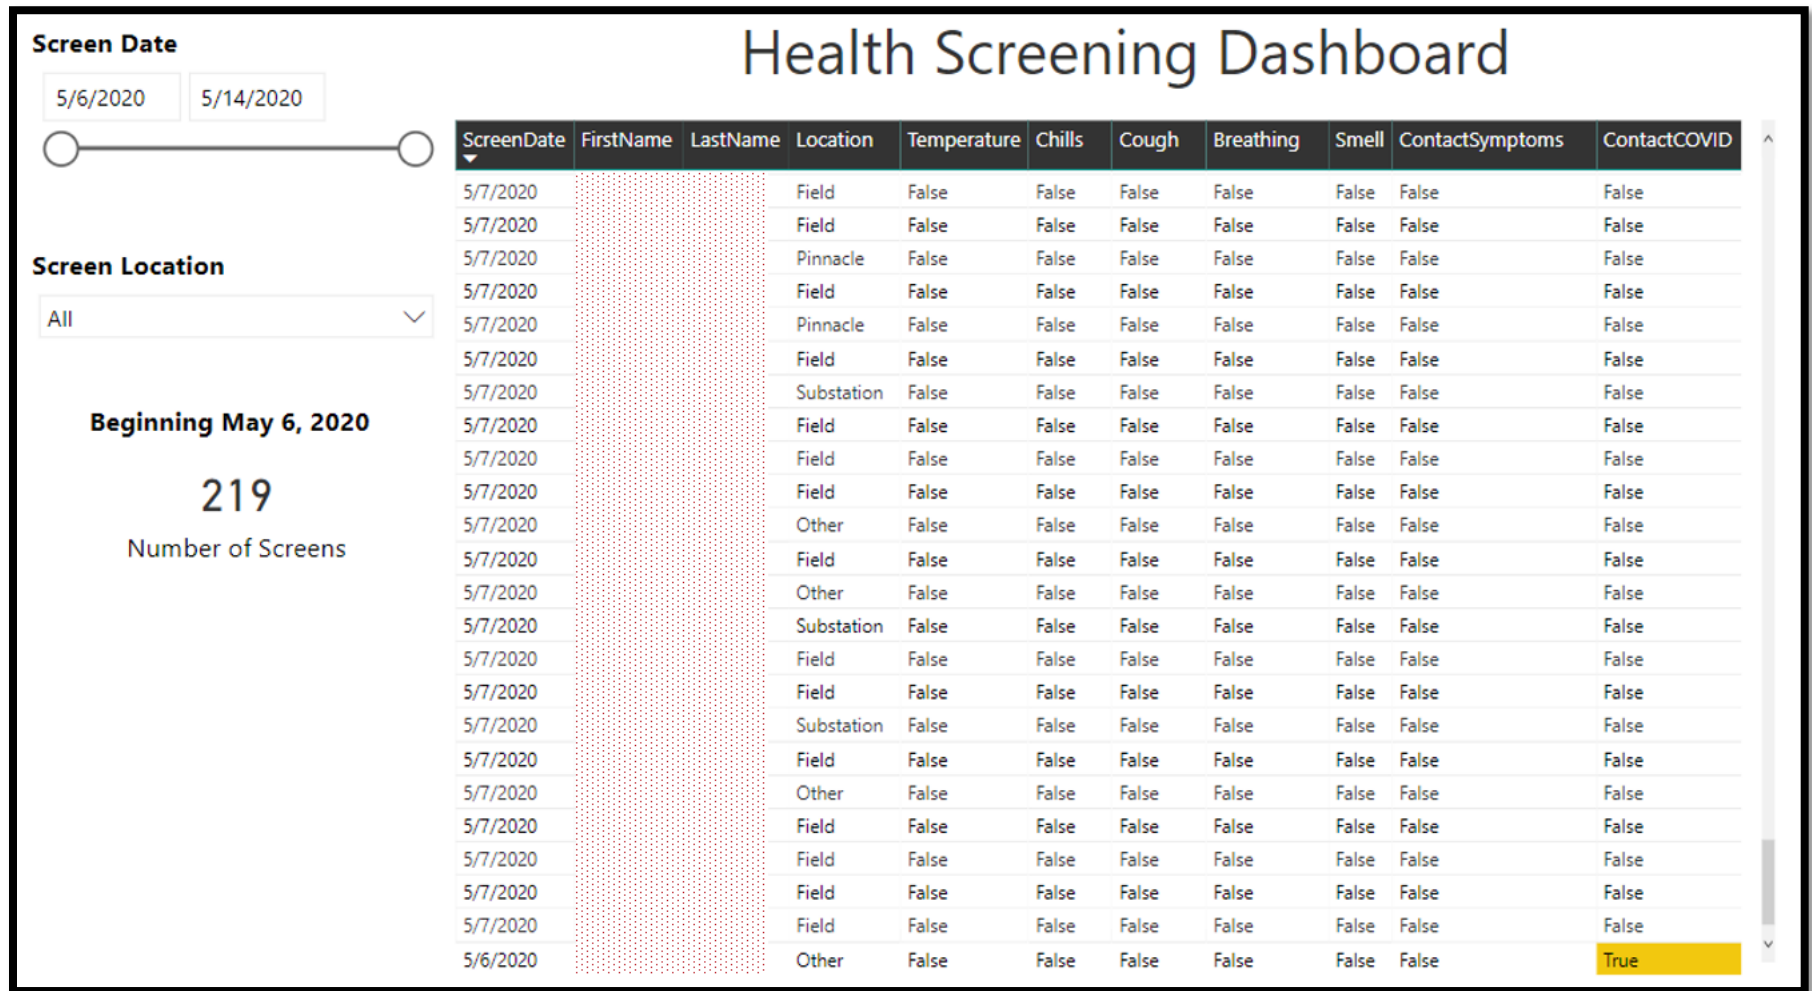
Screen Date

5/6/2020 5/14/2020

Screen Location

All

Beginning May 6, 2020

219

Number of Screens

Health Screening Dashboard

| ScreenDate | FirstName | LastName | Location | Temperature | Chills | Cough | Breathing | Smell | ContactSymptoms | ContactCOVID |
|---|---|---|---|---|---|---|---|---|---|---|
| 5/7/2020 | | | Field | False | False | False | False | False | False | False |
| 5/7/2020 | | | Field | False | False | False | False | False | False | False |
| 5/7/2020 | | | Pinnacle | False | False | False | False | False | False | False |
| 5/7/2020 | | | Field | False | False | False | False | False | False | False |
| 5/7/2020 | | | Pinnacle | False | False | False | False | False | False | False |
| 5/7/2020 | | | Field | False | False | False | False | False | False | False |
| 5/7/2020 | | | Substation | False | False | False | False | False | False | False |
| 5/7/2020 | | | Field | False | False | False | False | False | False | False |
| 5/7/2020 | | | Field | False | False | False | False | False | False | False |
| 5/7/2020 | | | Field | False | False | False | False | False | False | False |
| 5/7/2020 | | | Other | False | False | False | False | False | False | False |
| 5/7/2020 | | | Field | False | False | False | False | False | False | False |
| 5/7/2020 | | | Other | False | False | False | False | False | False | False |
| 5/7/2020 | | | Substation | False | False | False | False | False | False | False |
| 5/7/2020 | | | Field | False | False | False | False | False | False | False |
| 5/7/2020 | | | Field | False | False | False | False | False | False | False |
| 5/7/2020 | | | Substation | False | False | False | False | False | False | False |
| 5/7/2020 | | | Field | False | False | False | False | False | False | False |
| 5/7/2020 | | | Other | False | False | False | False | False | False | False |
| 5/7/2020 | | | Field | False | False | False | False | False | False | False |
| 5/7/2020 | | | Field | False | False | False | False | False | False | False |
| 5/7/2020 | | | Field | False | False | False | False | False | False | False |
| 5/7/2020 | | | Field | False | False | False | False | False | False | False |
| 5/6/2020 | | | Other | False | False | False | False | False | False | True |